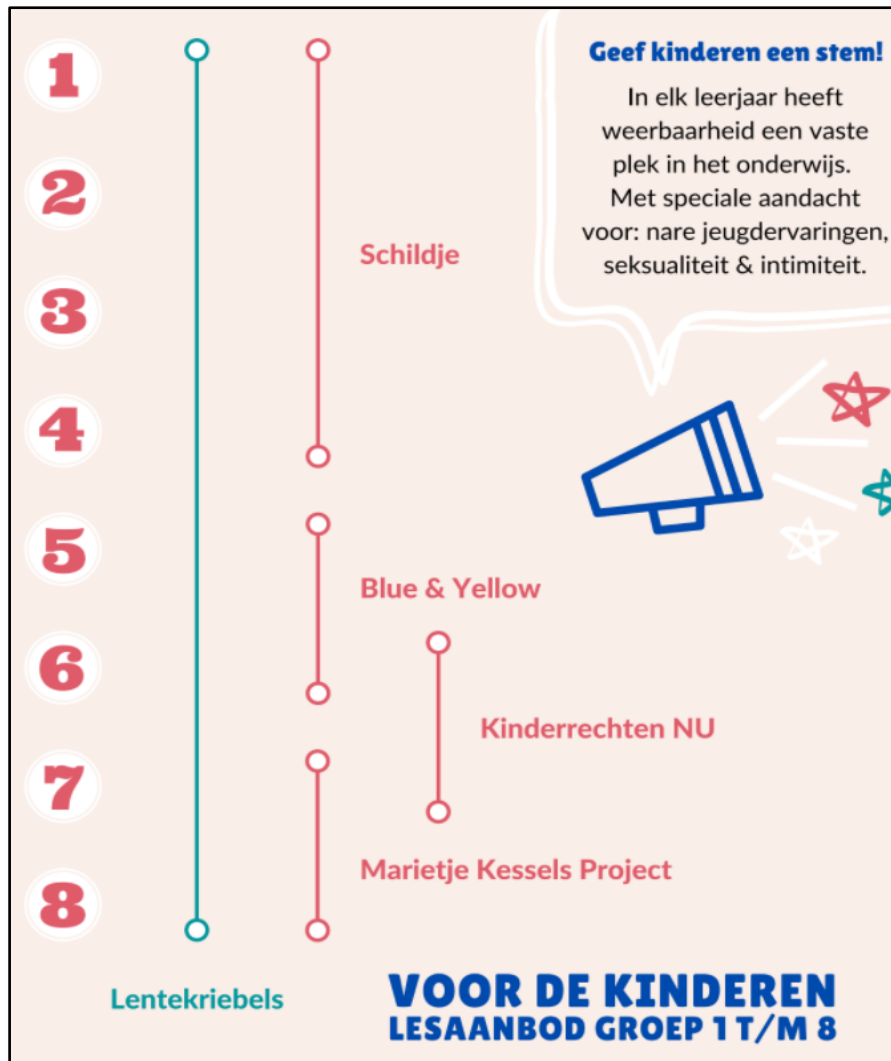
Geef kinderen een stem!

In elk leerjaar heeft weerbaarheid een vaste plek in het onderwijs. Met speciale aandacht voor: nare jeugdervaringen, seksualiteit & intimiteit.

1
2
3
4
5
6
7
8

Schildje

Blue & Yellow

Kinderrechten NU

Marietje Kessels Project

Lentekriebels

VOOR DE KINDEREN
LESAANBOD GROEP 1 T/M 8